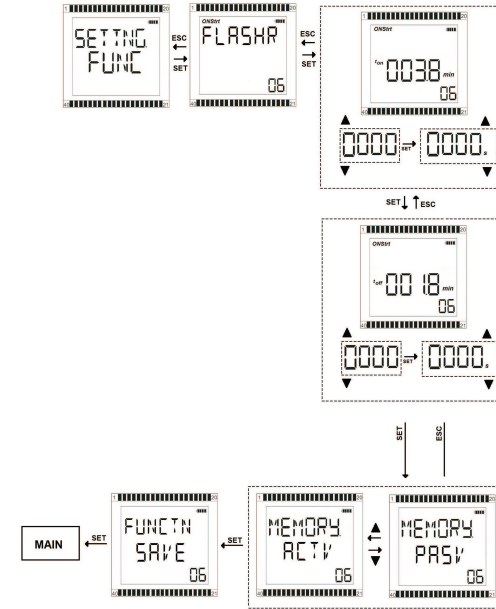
SETTING FUNC

ESC
SET

ONStrt
FLASHR
06

ESC
SET

ONStrt
$t_{on}$ 0038 min
06

0000 SET 0000.

SET ESC

ONStrt
$t_{off}$ 0018 min
06

0000 SET 0000.

SET
ESC

MAIN
SET

FUNCTN SAVE
06

SET

MEMORY ACTIV
06

MEMORY PASIV
06